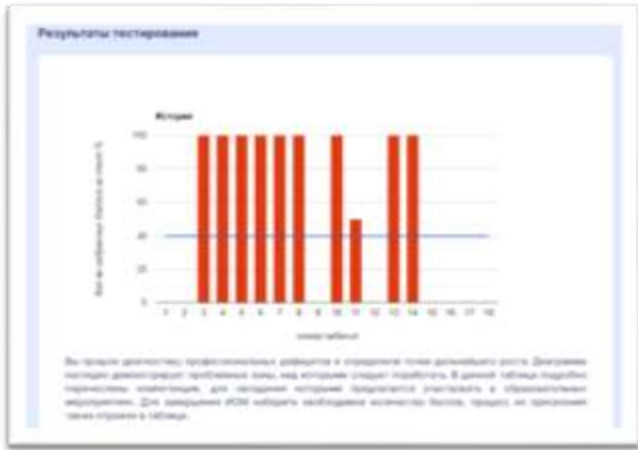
Результаты тестирования

История

100

80

60

40

20

0

1 2 3 4 5 6 7 8 9 10 11 12 13 14 15 16 17 18

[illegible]

номер таблицы

Вы прошли диагностику профессиональных дефицитов и определили точки дальнейшего роста. Диаграмма наглядно демонстрирует проблемные зоны, над которыми следует поработать. В данной таблице подробно перечислены компетенции, для овладения которыми предлагается участвовать в образовательных мероприятиях. Для завершения ИОМ наберите необходимое количество баллов, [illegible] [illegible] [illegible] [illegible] в таблице.